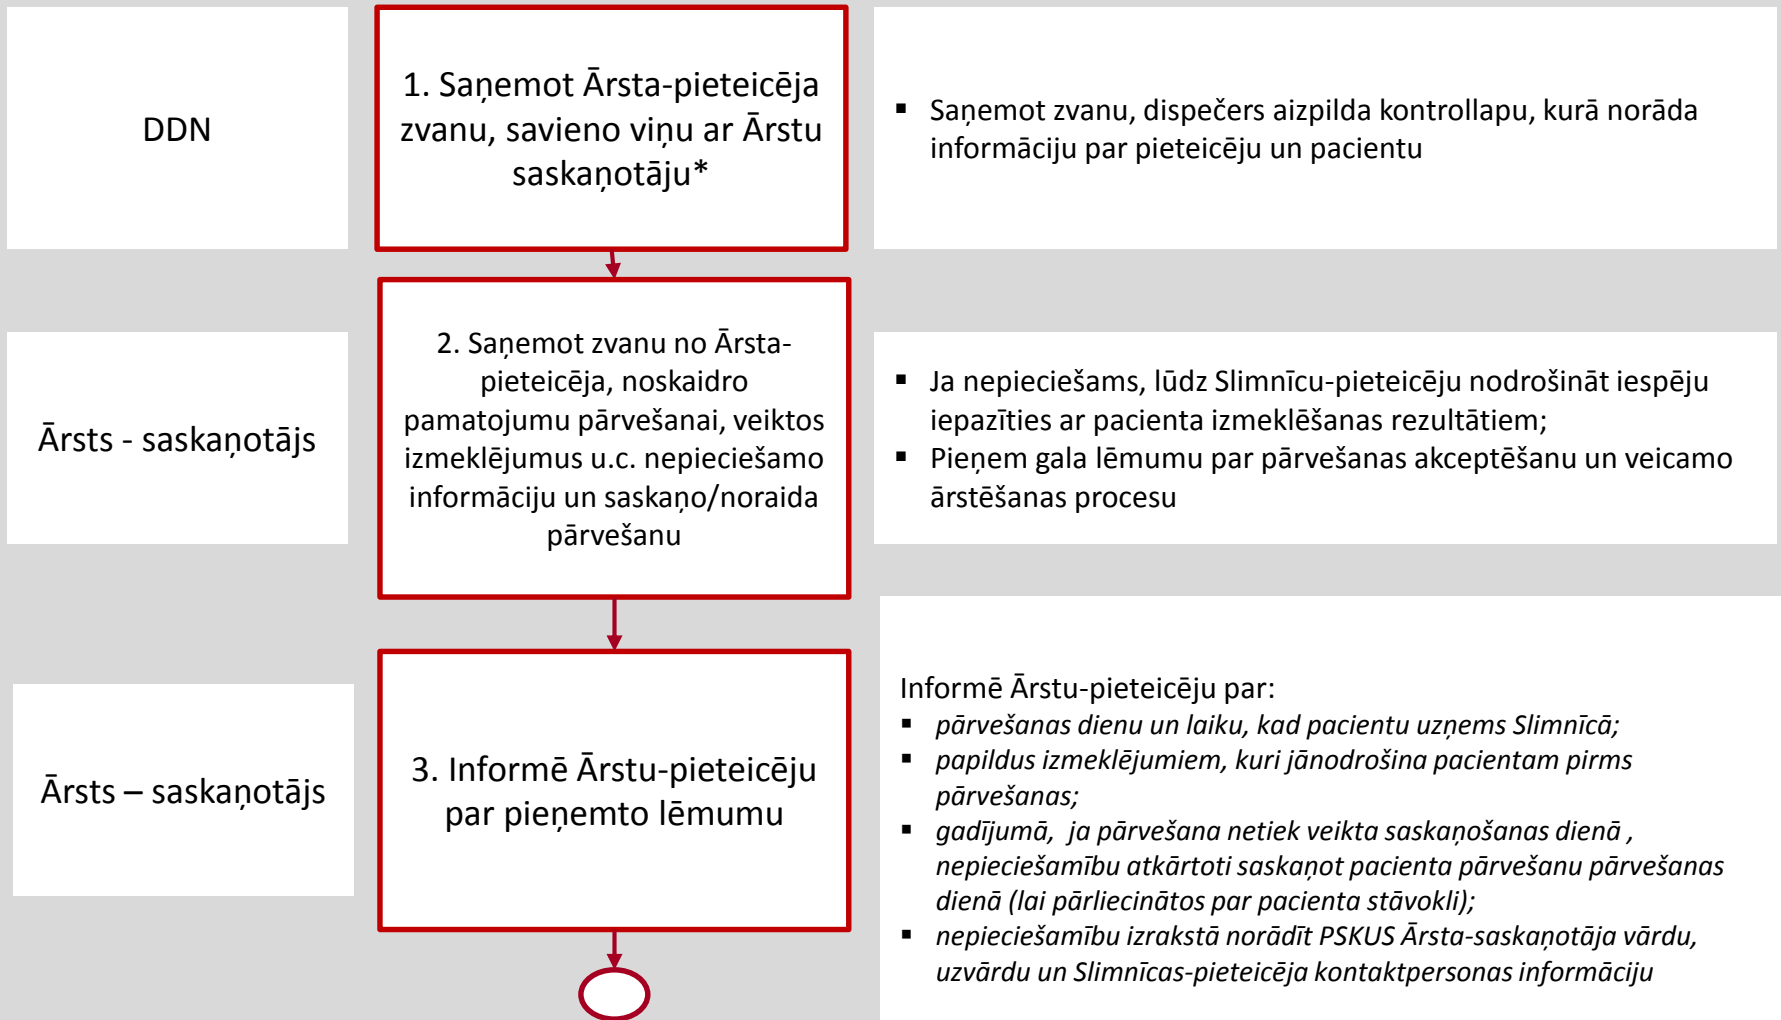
DDN

1. Saņemot Ārsta-pieteicēja zvanu, savieno viņu ar Ārstu saskaņotāju*

▪ Saņemot zvanu, dispečers aizpilda kontrollapu, kurā norāda informāciju par pieteicēju un pacientu

Ārsts - saskaņotājs

2. Saņemot zvanu no Ārsta-pieteicēja, noskaidro pamatojumu pārvešanai, veiktos izmeklējumus u.c. nepieciešamo informāciju un saskaņo/noraida pārvešanu

▪ Ja nepieciešams, lūdz Slimnīcu-pieteicēju nodrošināt iespēju iepazīties ar pacienta izmeklēšanas rezultātiem;
▪ Pieņem gala lēmumu par pārvešanas akceptēšanu un veicamo ārstēšanas procesu

Ārsts – saskaņotājs

3. Informē Ārstu-pieteicēju par pieņemto lēmumu

Informē Ārstu-pieteicēju par:
▪ pārvešanas dienu un laiku, kad pacientu uzņems Slimnīcā;
▪ papildus izmeklējumiem, kuri jānodrošina pacientam pirms pārvešanas;
▪ gadījumā, ja pārvešana netiek veikta saskaņošanas dienā , nepieciešamību atkārtoti saskaņot pacienta pārvešanu pārvešanas dienā (lai pārliecinātos par pacienta stāvokli);
▪ nepieciešamību izrakstā norādīt PSKUS Ārsta-saskaņotāja vārdu, uzvārdu un Slimnīcas-pieteicēja kontaktpersonas informāciju